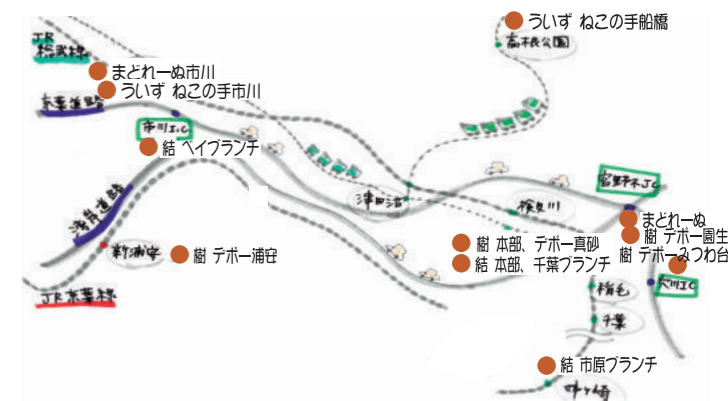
JR総武線
まどれーぬ市川
ういず ねこの手市川
京葉道路
市川I.C
結 ヘイブランチ
湾岸道路
新浦安
樹 デポー浦安
JR京葉線
ういず ねこの手船橋
高根公園
津田沼
検見川
宮野木JC
まどれーぬ
樹 デポー園生
樹 デポーみつわ台
樹 本部、デポー真砂
結 本部、千葉ブランチ
穴川IC
稲毛
千葉
結 市原ブランチ
蘇我